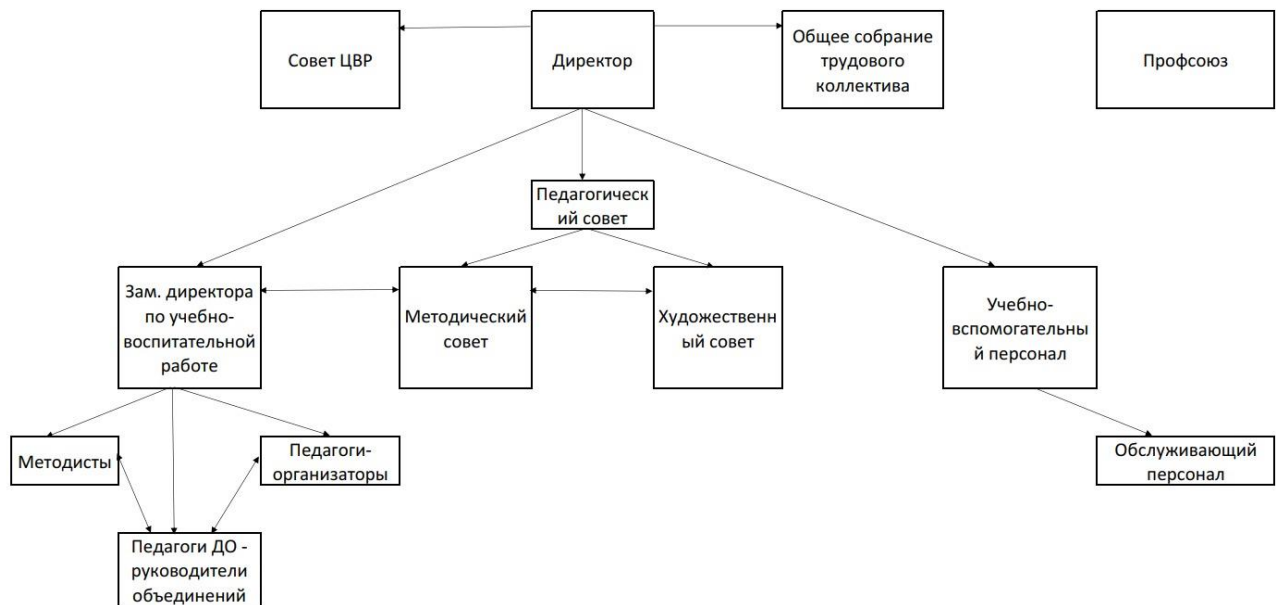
Совет ЦВР

Директор

Общее собрание трудового коллектива

Профсоюз

Педагогический совет

Зам. директора по учебно-воспитательной работе

Методический совет

Художественный совет

Учебно-вспомогательный персонал

Методисты

Педагоги-организаторы

Обслуживающий персонал

Педагоги ДО - руководители объединений